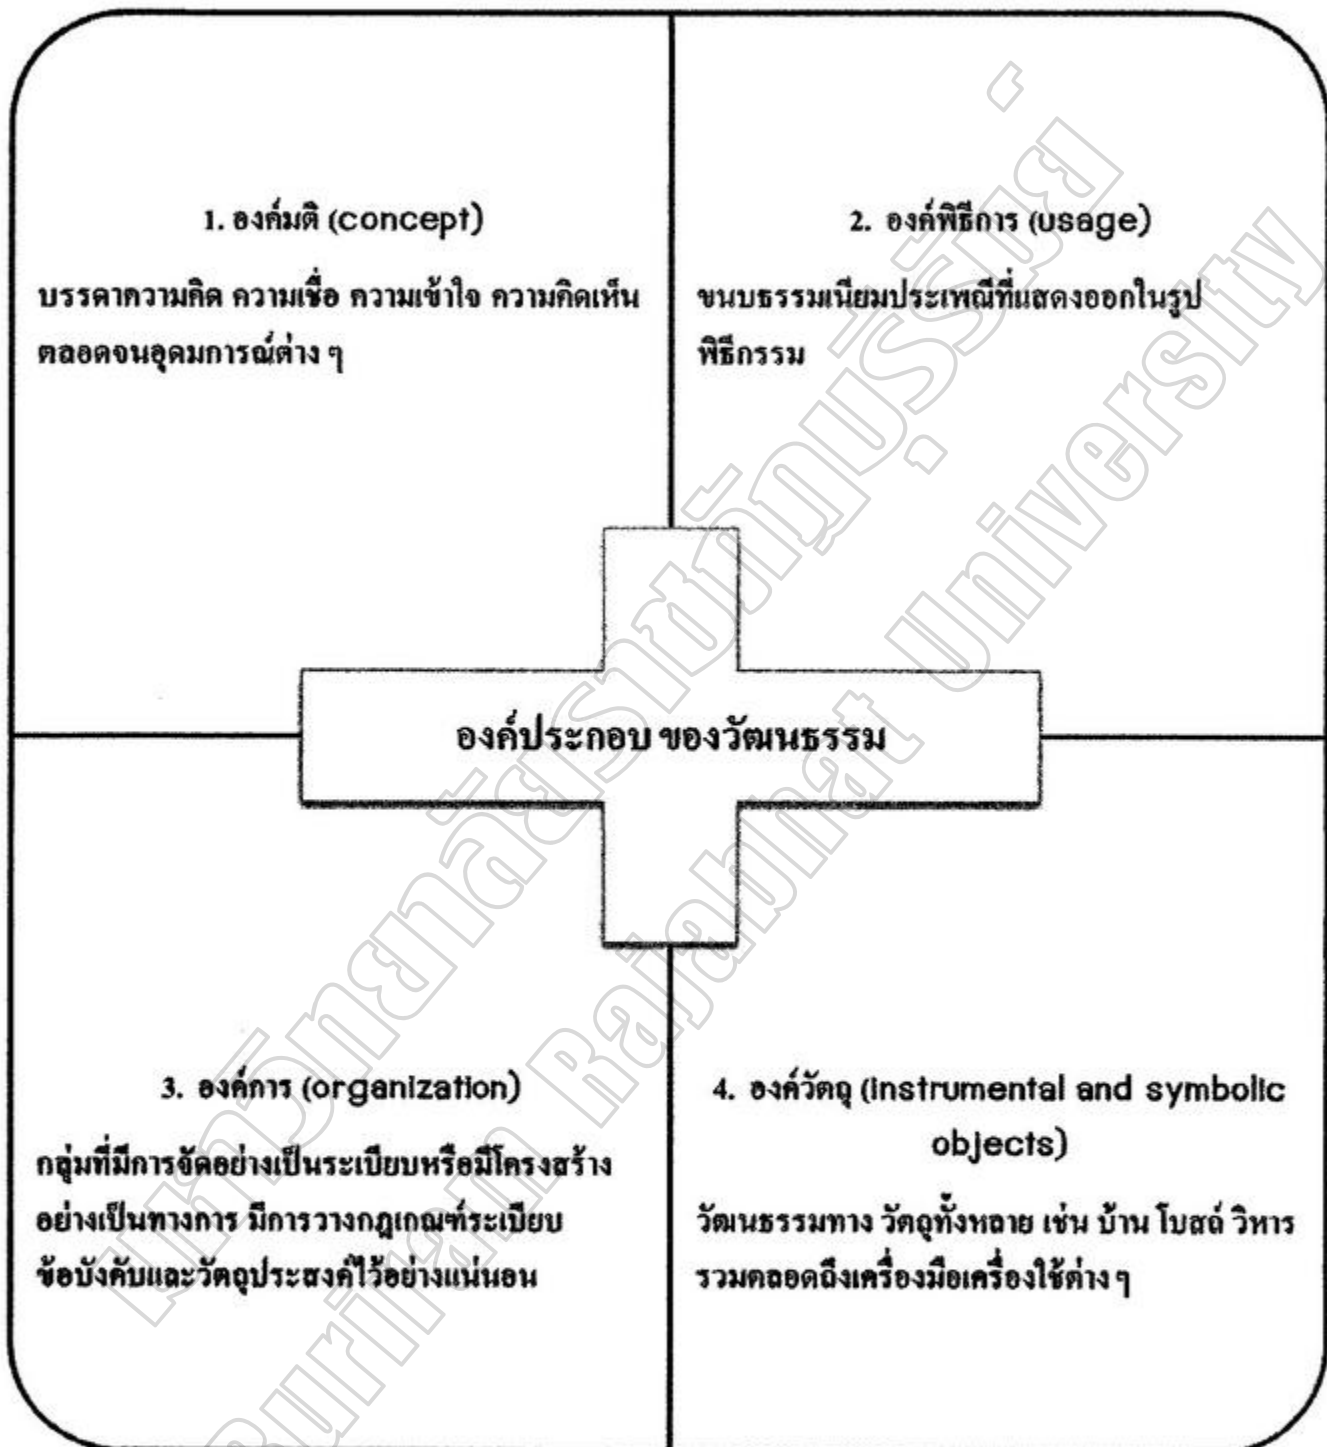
1. องค์มติ (concept)

บรรดาความคิด ความเชื่อ ความเข้าใจ ความคิดเห็น ตลอดจนอุดมการณ์ต่าง ๆ

2. องค์พิธีการ (usage)

ขนบธรรมเนียมประเพณีที่แสดงออกในรูปพิธีกรรม

องค์ประกอบ ของวัฒนธรรม

3. องค์การ (organization)

กลุ่มที่มีการจัดอย่างเป็นระเบียบหรือมีโครงสร้างอย่างเป็นทางการ มีการวางกฎเกณฑ์ระเบียบ ข้อบังคับและวัตถุประสงค์ไว้อย่างแน่นอน

4. องค์วัตถุ (instrumental and symbolic objects)

วัฒนธรรมทาง วัตถุทั้งหลาย เช่น บ้าน โบสถ์ วิหาร รวมตลอดถึงเครื่องมือเครื่องใช้ต่าง ๆ

มหาวิทยาลัยราชภัฏบุรีรัมย์ Buriram Rajabhat University